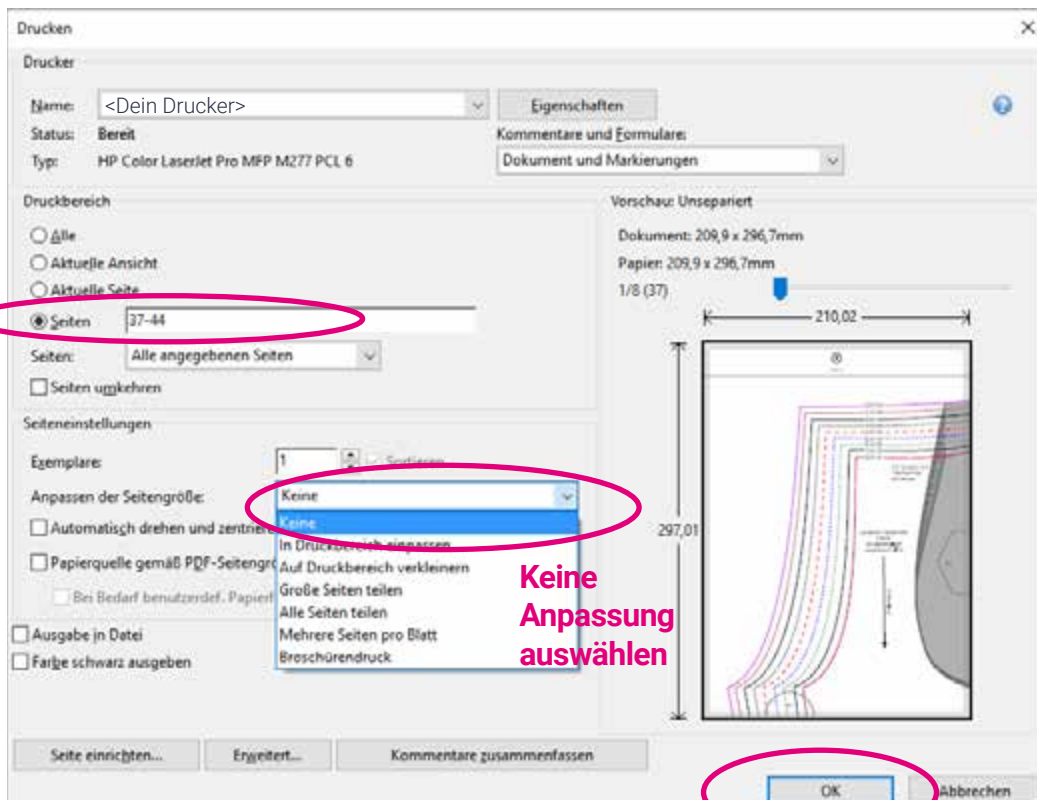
Drucken
×

Drucker

Name: <Dein Drucker>
Eigenschaften
Status: Bereit
Typ: HP Color LaserJet Pro MFP M277 PCL 6
Kommentare und Formulare:
Dokument und Markierungen

Druckbereich
Alle
Aktuelle Ansicht
Aktuelle Seite
Seiten 37-44
Seiten: Alle angegebenen Seiten
Seiten umkehren

Vorschau: Unsepariert
Dokument: 209,9 x 296,7mm
Papier: 209,9 x 296,7mm
1/8 (37)
210,02
297,01

Seiteneinstellungen
Exemplare: 1 Sortieren
Anpassen der Seitengröße: Keine
Automatisch drehen und zentrieren
Papierquelle gemäß PDF-Seitengrö
Bei Bedarf benutzerdef. Papier
Keine
In Druckbereich einpassen
Auf Druckbereich verkleinern
Große Seiten teilen
Alle Seiten teilen
Mehrere Seiten pro Blatt
Broschürendruck

Keine Anpassung auswählen

Ausgabe in Datei
Farbe schwarz ausgeben

Seite einrichten...
Erweitert...
Kommentare zusammenfassen
OK
Abbrechen